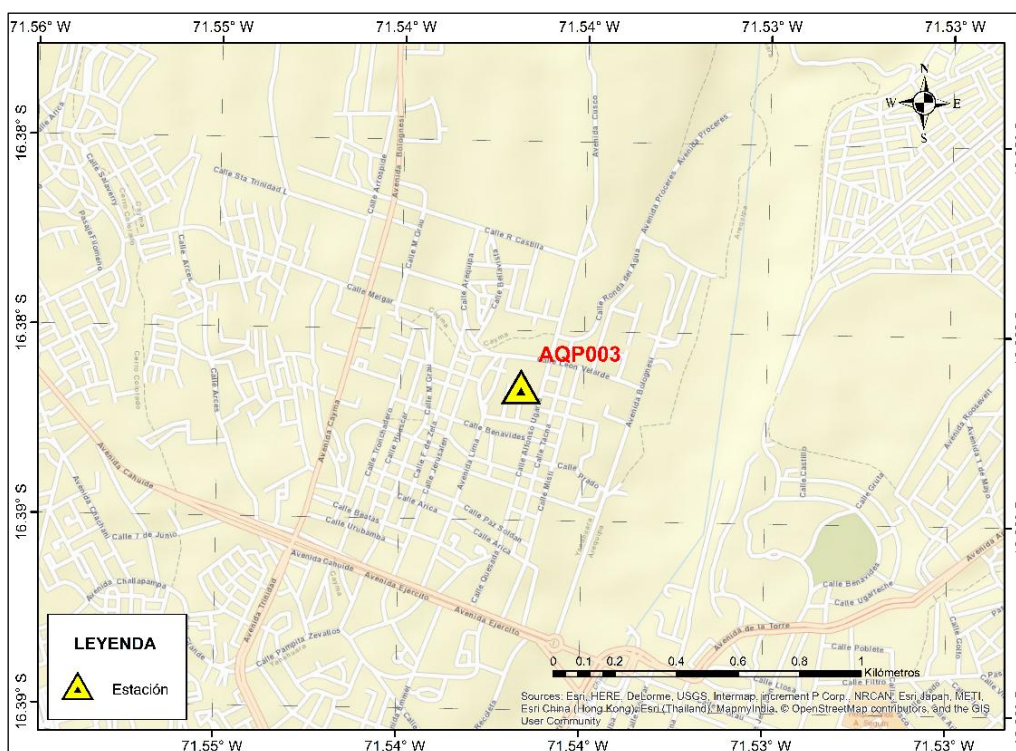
71.56° W 71.55° W 71.54° W 71.54° W 71.53° W 71.53° W

16.38° S
16.38° S
16.39° S
16.39° S

N
W E
S

Calle Sta Trinidad L
Calle Arequipa
Calle M Grau
Avenida Bolognesi
Calle R Castilla
Calle Bellavista
Avenida Cusco
Avenida Proceres
Calle Ronda del Agua
Calle Melgar
Calle Arica
Calle Arces
Calle Salaverry
Pasaje Filomeno
Cayma
Calle Leon Velarde
Avenida Bolognesi
Avenida Cayma
Calle Trinchadero
Calle Huascar
Calle F de Zela
Calle Benavides
Calle Alfonso Ugarte
Calle Tacna
Calle Misti
Calle Prado
Avenida Lima
Avenida Cahuide
Avenida Chachani
Calle 7 de Junio
Calle Bastas
Calle Urubamba
Calle Arica
Calle Paz Soldan
Calle Quesada
Avenida Challapampa
Avenida Ejercito
Avenida Trinidad
Calle Pampita Zevallos
Calle Castilla
Calle Grau
Avenida Roosevelt
Calle Benavides
Calle Ugarteche
Avenida de la Torre
Calle Poblete
Calle Recreta

AQP003

LEYENDA
Estación

0 0.1 0.2 0.4 0.6 0.8 1 Kilómetros

Sources: Esri, HERE, DeLorme, USGS, Intermap, increment P Corp., NRCAN, Esri Japan, METI, Esri China (Hong Kong), Esri (Thailand), MapmyIndia, © OpenStreetMap contributors, and the GIS User Community

71.55° W 71.54° W 71.54° W 71.53° W 71.53° W